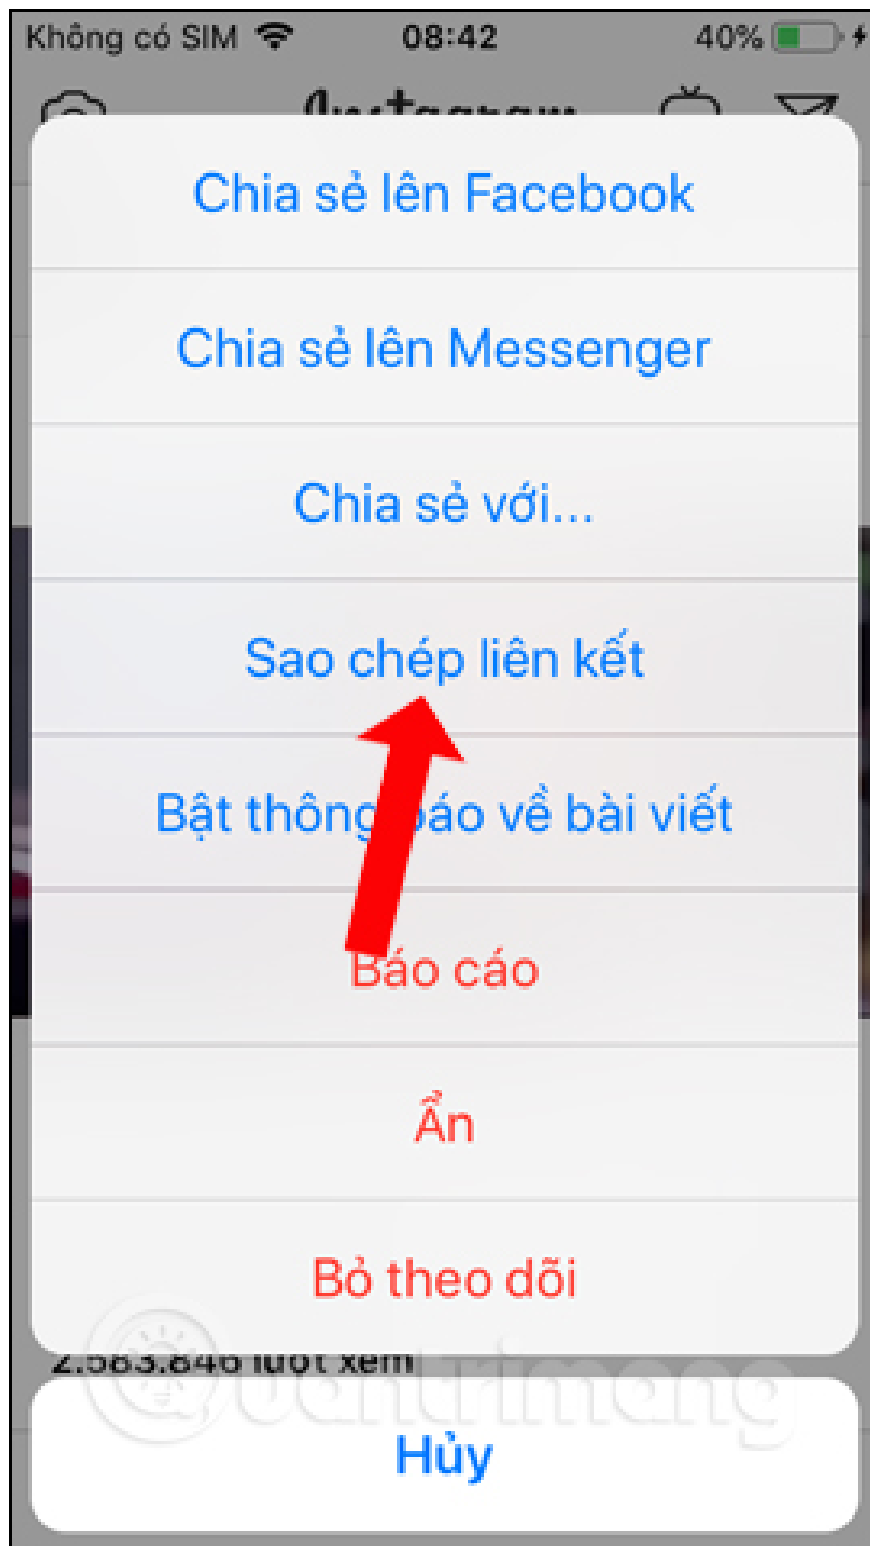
Không có SIM 08:42 40%

Instagram

Chia sẻ lên Facebook

Chia sẻ lên Messenger

Chia sẻ với...

Sao chép liên kết

Bật thông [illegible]áo về bài viết

Báo cáo

Ẩn

Bỏ theo dõi

2.583.646 lượt xem

Hủy

Quantrimang